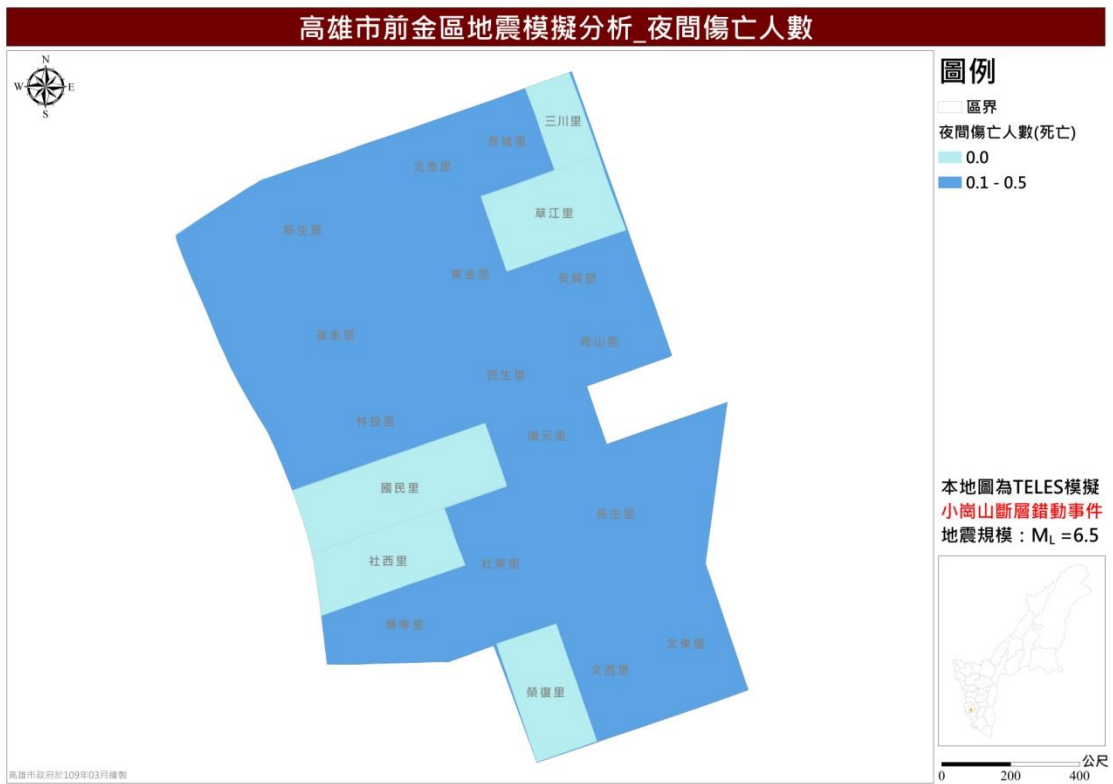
高雄市前金區地震模擬分析_夜間傷亡人數

N
W E
S

三川里
長城里
北金里
草江里
新生里
東金里
長興里
後金里
青山里
民生里
林投里
復元里
國民里
長生里
社西里
社東里
博孝里
文東里
文西里
榮復里

圖例
區界
夜間傷亡人數(死亡)
0.0
0.1 - 0.5

本地圖為TELES模擬
小崗山斷層錯動事件
地震規模：$M_L$ =6.5

公尺
0 200 400

高雄市政府於109年03月繪製